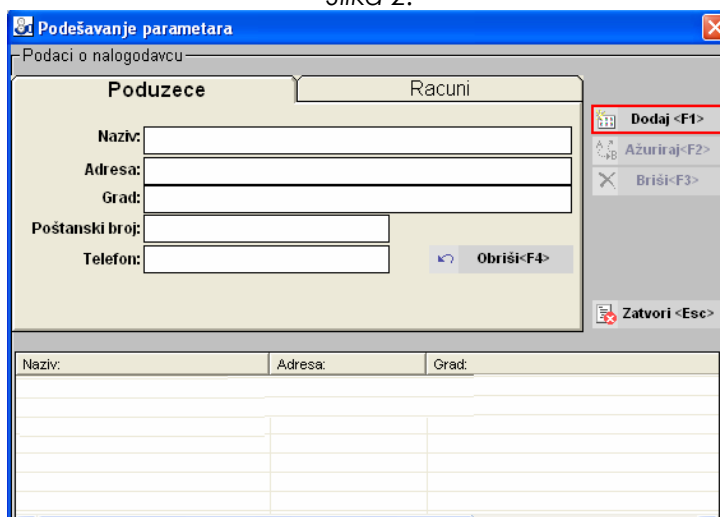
Slika 2.

Podešavanje parametara

Podaci o nalogodavcu

Poduzece | Racuni

Naziv:
Adresa:
Grad:
Poštanski broj:
Telefon:

Obriši<F4>

Dodaj <F1>
Ažuriraj<F2>
Briši<F3>

Zatvori <Esc>

| Naziv: | Adresa: | Grad: |
|---|---|---|